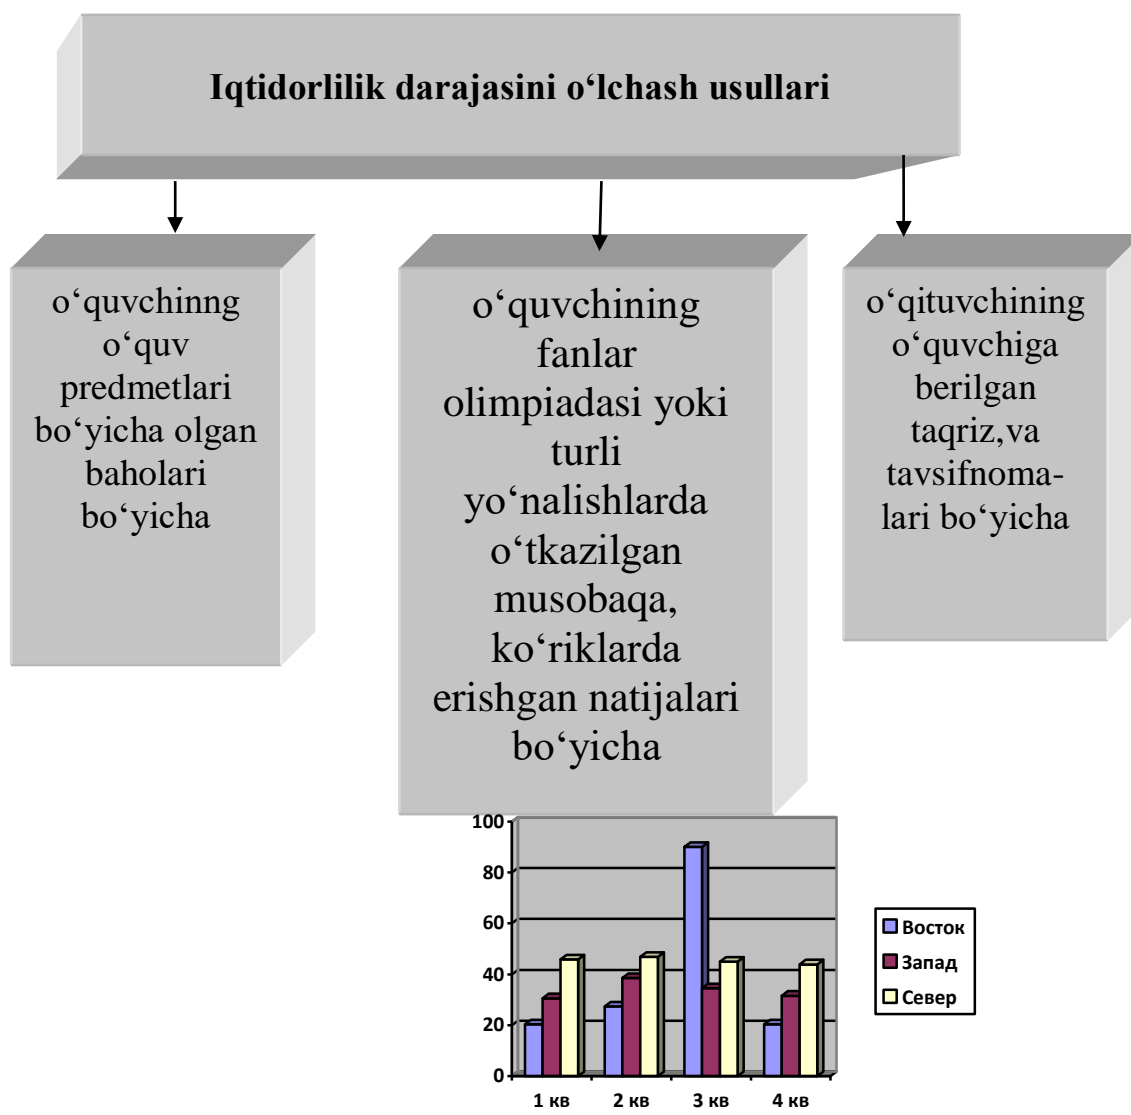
Iqtidorlilik darajasini o‘lchash usullari

o‘quvchinng o‘quv predmetlari bo‘yicha olgan baholari bo‘yicha

o‘quvchining fanlar olimpiadasi yoki turli yo‘nalishlarda o‘tkazilgan musobaqa, ko‘riklarda erishgan natijalari bo‘yicha

o‘qituvchining o‘quvchiga berilgan taqriz,va tavsifnomalari bo‘yicha

100
80
60
40
20
0
1 кв
2 кв
3 кв
4 кв
Восток
Запад
Север